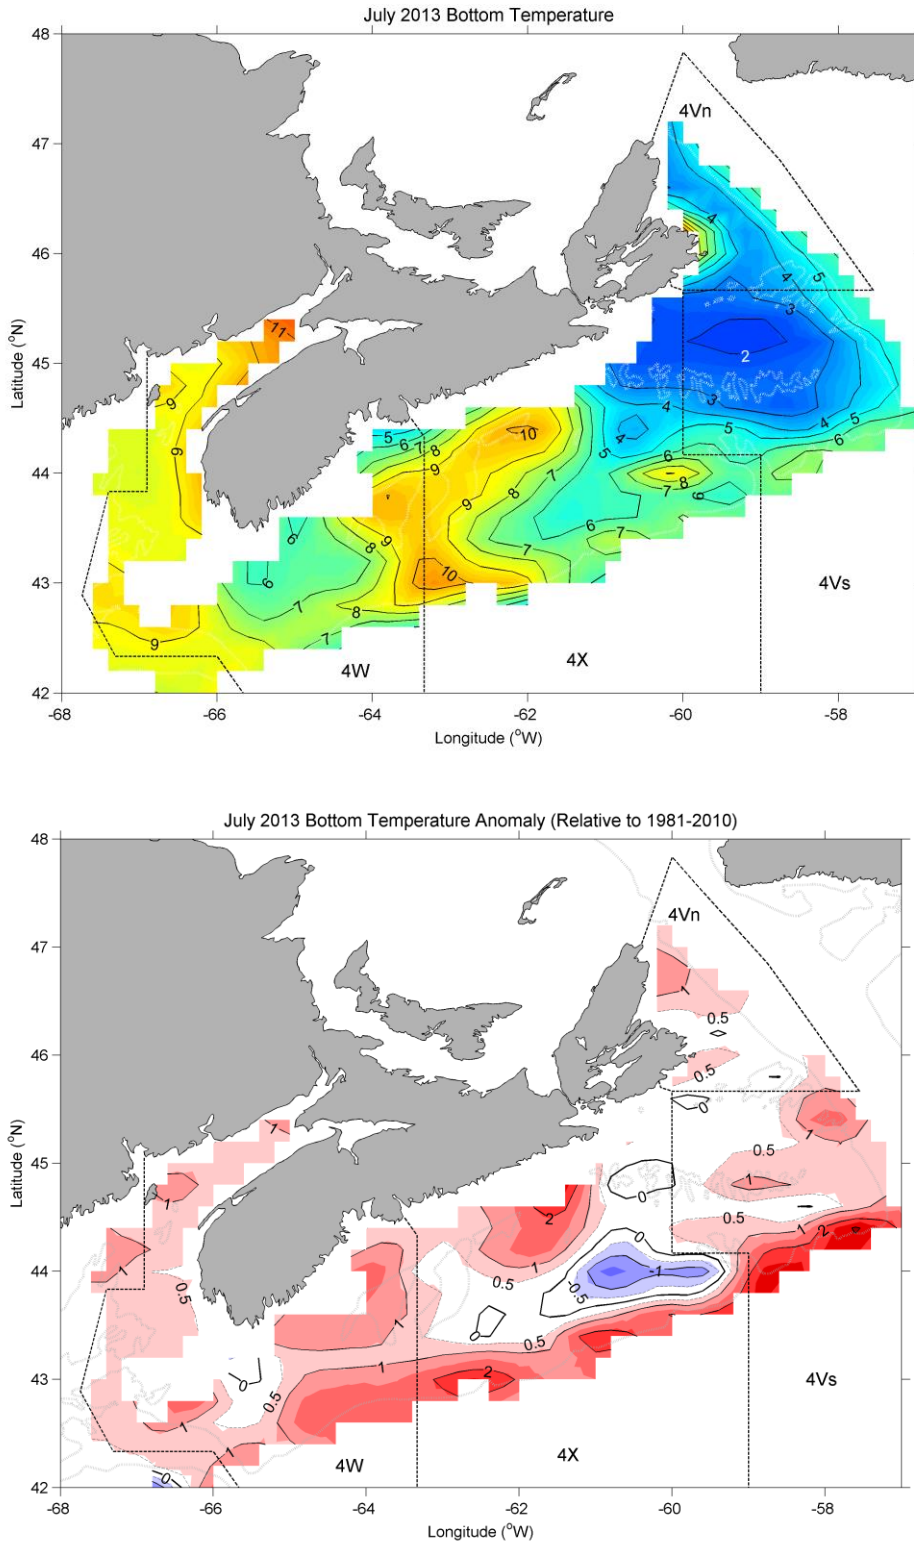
July 2013 Bottom Temperature

48
47
46
45
44
43
42
Latitude (°N)
-68 -66 -64 -62 -60 -58
Longitude (°W)

4Vn
4Vs
4W
4X

11
9
9
9
6
6
7
7
8
8
9
9
10
10
5
6
7
8
9
8
7
7
6
6
7
5
4
4
6
8
7
6
4
4
5
3
2
3
4
5
6
5
4

July 2013 Bottom Temperature Anomaly (Relative to 1981-2010)

48
47
46
45
44
43
42
Latitude (°N)
-68 -66 -64 -62 -60 -58
Longitude (°W)

4Vn
4Vs
4W
4X

1
0.5
0.5
0
1
0.5
1
0.5
2
1
1
0
2
0
0.5
-1
-0.5
0.5
0
0.5
1
2
1
0.5
0
1
0.5
1
1
0